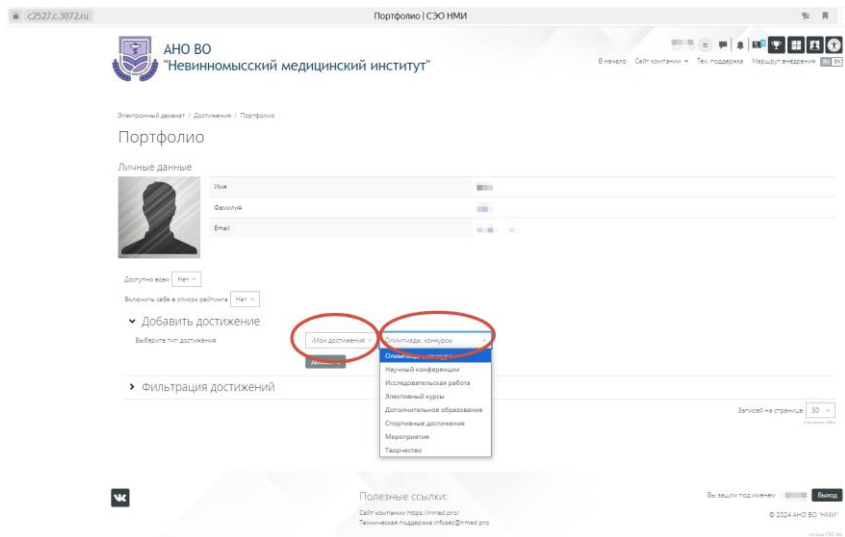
c2527.c.3072.ru

Портфолио | СЭО НМИ

АНО ВО
"Невинномысский медицинский институт"

В начало Сайт компании Тех поддержка Маршрут внедрения

Электронный деканат / Достижения / Портфолио

Портфолио

Личные данные

| Имя | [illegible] |
|---|---|
| Фамилия | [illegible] |
| Email | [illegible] |

Доступно всем Нет

Включить себя в списках рейтинга Нет

Добавить достижение

Выберите тип достижения

-Мои достижения

Олимпиады, конкурсы

Олимпиады, конкурсы
Научные конференции
Исследовательская работа
Элективный курсы
Дополнительное образование
Спортивные достижения
Мероприятия
Творчество

Добавить

Фильтрация достижений

Записей на странице 30

Полезные ссылки:

Сайт компании https://nmed.pro/
Техническая поддержка infosec@nmed.pro

Вы зашли под именем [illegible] Выход

© 2024 АНО ВО "НМИ"